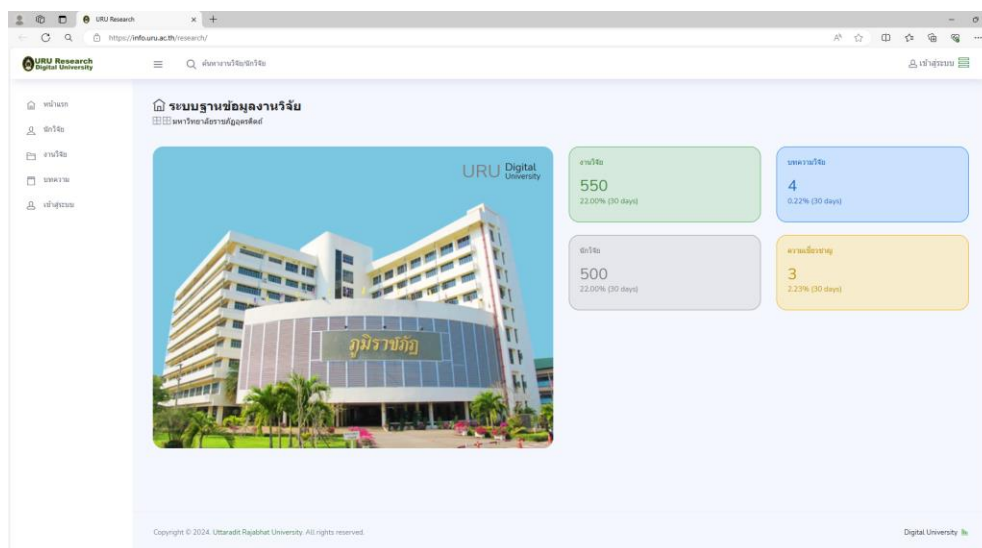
URU Research

https://info.uru.ac.th/research/

URU Research
Digital University

ค้นหางานวิจัย/นักวิจัย

เข้าสู่ระบบ

หน้าแรก
นักวิจัย
งานวิจัย
บทความ
เข้าสู่ระบบ

ระบบฐานข้อมูลงานวิจัย
มหาวิทยาลัยราชภัฏอุตรดิตถ์

URU Digital University

ภูมิราชภัฏ

งานวิจัย
550
22.00% (30 days)

บทความวิจัย
4
0.22% (30 days)

นักวิจัย
500
22.00% (30 days)

ความเชี่ยวชาญ
3
2.23% (30 days)

Copyright © 2024. Uttaradit Rajabhat University. All rights reserved.

Digital University